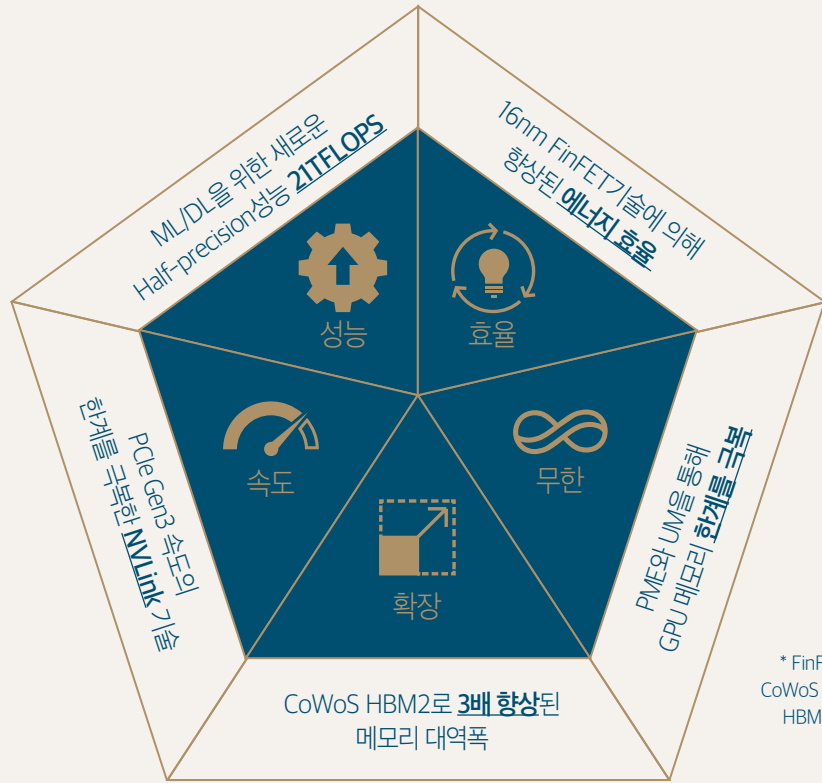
ML/DL을 위한 새로운
Half-precision성능 21TFLOPS

16nm FinFET기술에 의해
향상된 에너지 효율

성능

효율

PCIe Gen3 속도의
한계를 극복한 NVLink 기술

속도

무한

PME와 UM을 통해
GPU 메모리 한계를 극복

확장

CoWoS HBM2로 3배 향상된
메모리 대역폭

* FinF
CoWoS
HBM